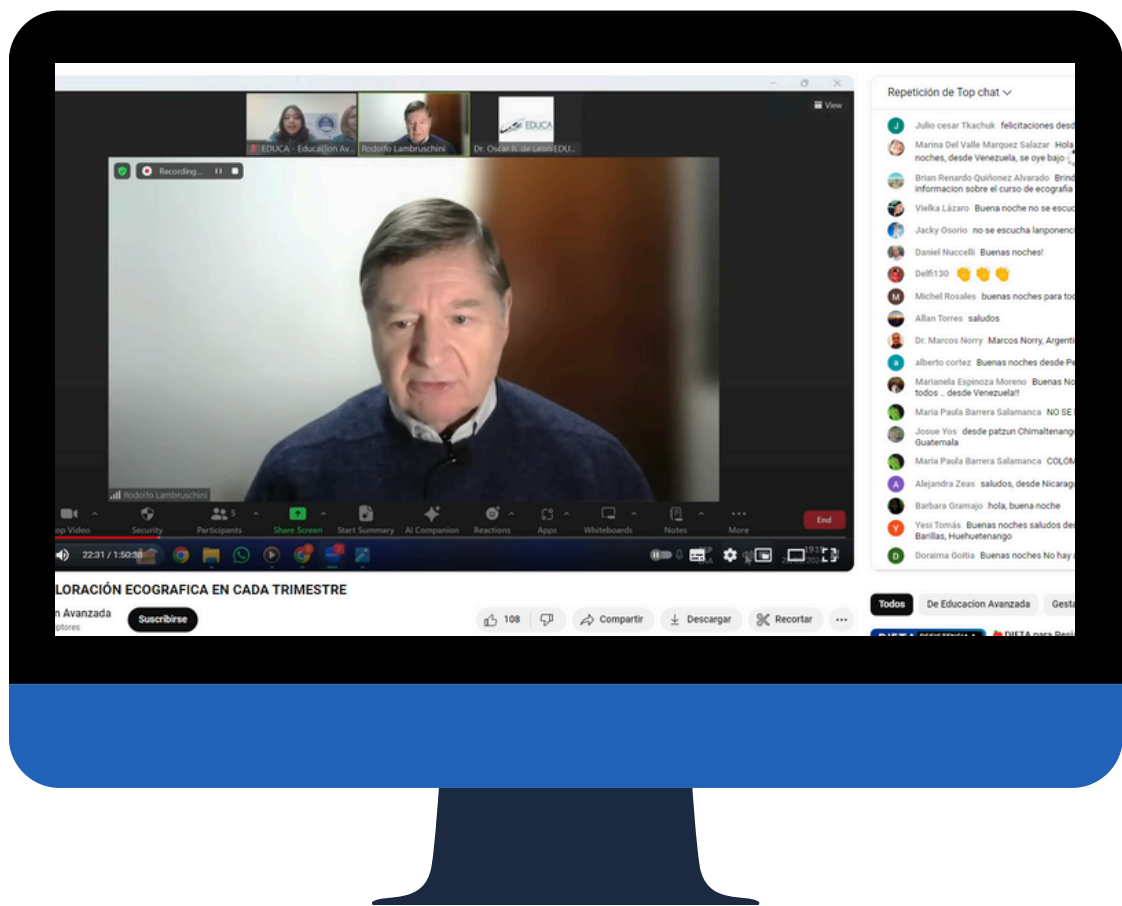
EDUCA - Educacion Av...
Rodolfo Lambruschini
EDUCA
Dr. Oscar R. de Leon EDU...
View
Recording...
Rodolfo Lambruschini
op Video
Security
Participants 5
Share Screen
Start Summary
AI Companion
Reactions
Apps
Whiteboards
Notes
More
End
22:31 / 1:50:38
LORACIÓN ECOGRAFICA EN CADA TRIMESTRE
n Avanzada
iptores
Suscribirse
108
Compartir
Descargar
Recortar

Repetición de Top chat
Julio cesar Tkachuk felicitaciones desd
Marina Del Valle Marquez Salazar Hola noches, desde Venezuela, se oye bajo
Brian Renardo Quiñonez Alvarado Brind informacion sobre el curso de ecografia
Vielka Lázaro Buena noche no se escuc
Jacky Osorio no se escucha lanponenc
Daniel Nuccelli Buenas noches!
Delfi130 👏👏👏
Michel Rosales buenas noches para tod
Allan Torres saludos
Dr. Marcos Norry Marcos Norry, Argenti
alberto cortez Buenas noches desde Pe
Marianela Espinoza Moreno Buenas No todos .. desde Venezuela!!
Maria Paula Barrera Salamanca NO SE
Josue Yos desde patzun Chimaltenang Guatemala
Maria Paula Barrera Salamanca COLOM
Alejandra Zeas saludos, desde Nicarag
Barbara Gramajo hola, buena noche
Yesi Tomás Buenas noches saludos des Barillas, Huehuetenango
Doraima Goitia Buenas noches No hay
Todos
De Educacion Avanzada
Gesta
DIETA para